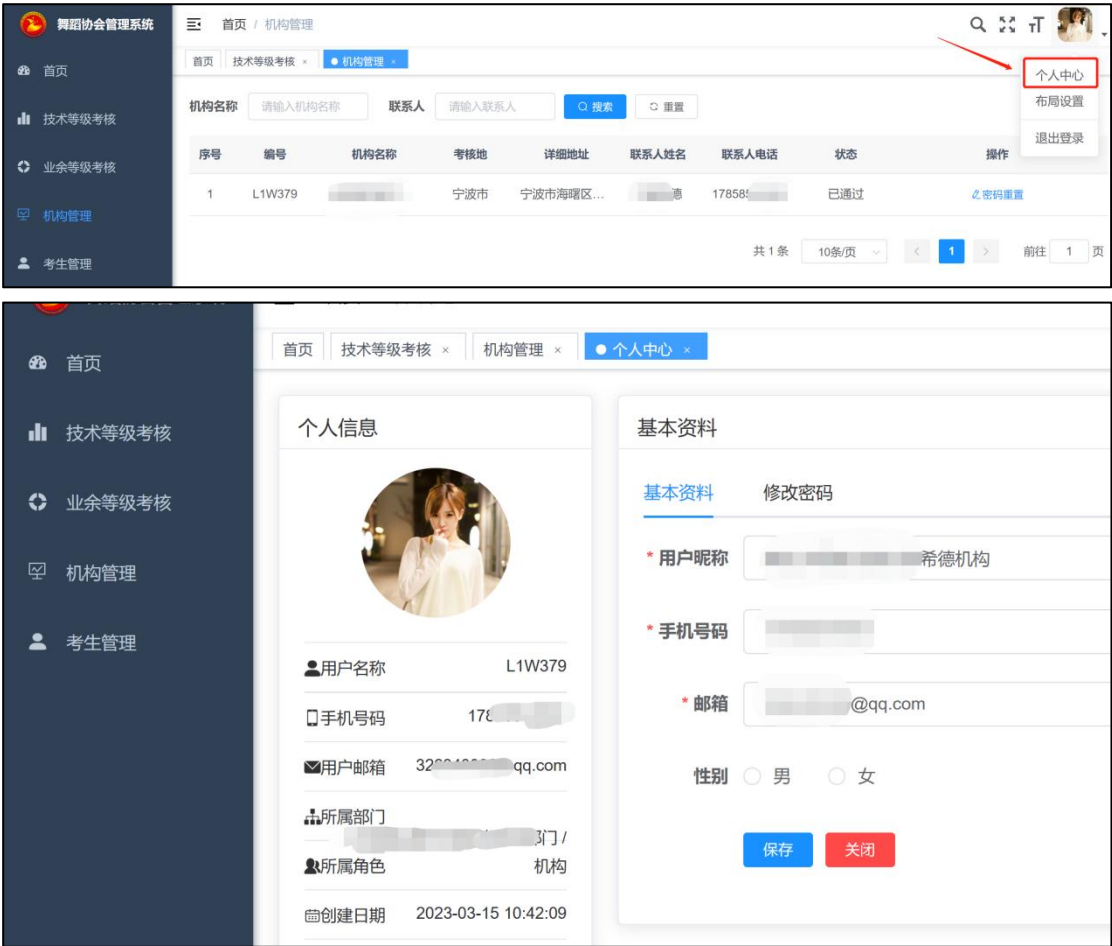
舞蹈协会管理系统

首页 / 机构管理

首页 | 技术等级考核 × | ● 机构管理 ×

首页

技术等级考核

业余等级考核

机构管理

考生管理

个人中心

布局设置

退出登录

机构名称 请输入机构名称 联系人 请输入联系人 搜索 重置

| 序号 | 编号 | 机构名称 | 考核地 | 详细地址 | 联系人姓名 | 联系人电话 | 状态 | 操作 |
|---|---|---|---|---|---|---|---|---|
| 1 | L1W379 | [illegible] | 宁波市 | 宁波市海曙区... | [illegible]德 | 178585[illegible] | 已通过 | 密码重置 |

共 1 条 10条/页 < 1 > 前往 1 页

首页 | 技术等级考核 × | 机构管理 × | ● 个人中心 ×

首页

技术等级考核

业余等级考核

机构管理

考生管理

个人信息

用户名称 L1W379

手机号码 178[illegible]

用户邮箱 32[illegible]qq.com

所属部门 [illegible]门 /

所属角色 机构

创建日期 2023-03-15 10:42:09

基本资料

基本资料 修改密码

* 用户昵称 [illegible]希德机构

* 手机号码 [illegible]

* 邮箱 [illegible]@qq.com

性别 男 女

保存 关闭